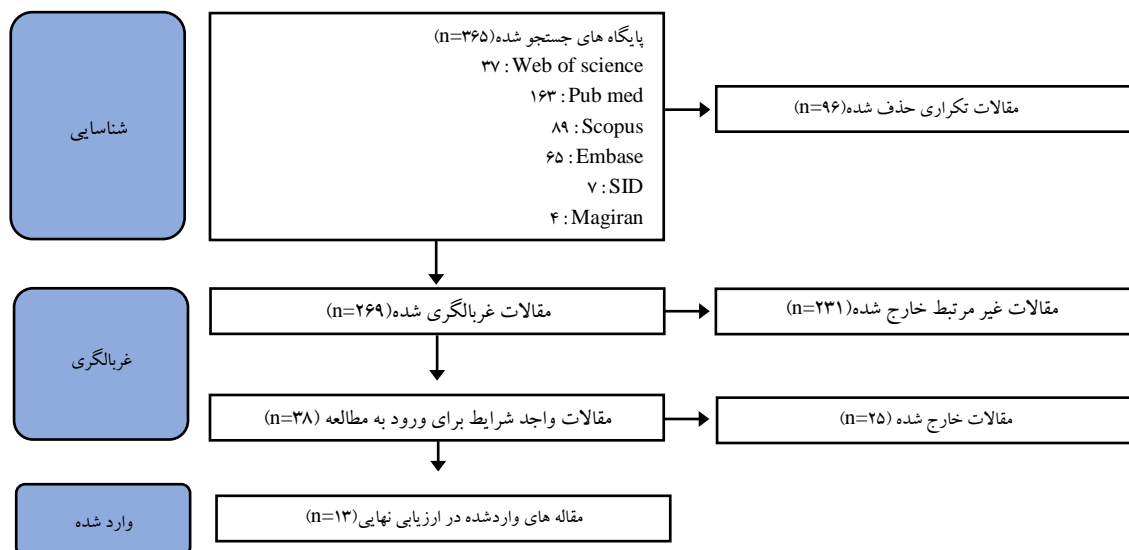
شناسایی

پایگاه های جستجو شده(n=۳۶۵)
۳۷ : Web of science
۱۶۳ : Pub med
۸۹ : Scopus
۶۵ : Embase
۷ : SID
۴ : Magiran

مقالات تکراری حذف شده(n=۹۶)

غربالگری

مقالات غربالگری شده(n=۲۶۹)

مقالات غیر مرتبط خارج شده(n=۲۳۱)

مقالات واجد شرایط برای ورود به مطالعه (n=۳۸)

مقالات خارج شده (n=۲۵)

وارد شده

مقاله های واردشده در ارزیابی نهایی(n=۱۳)